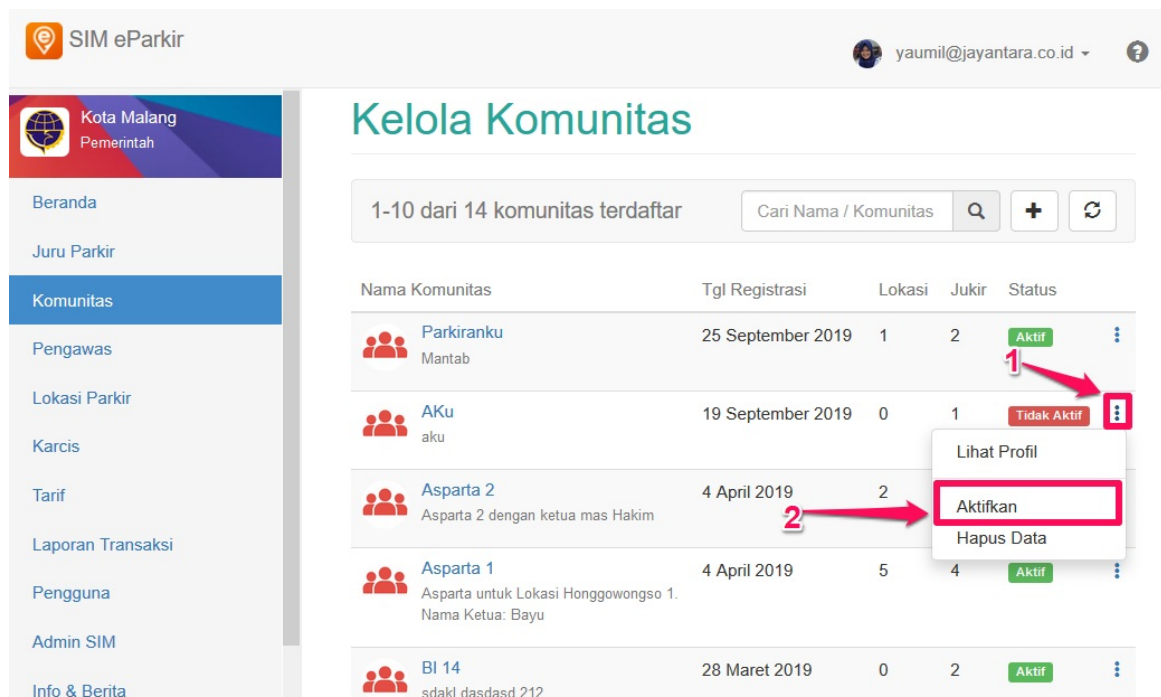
SIM eParkir

yaumil@jayantara.co.id

Kota Malang
Pemerintah

Beranda
Juru Parkir
Komunitas
Pengawas
Lokasi Parkir
Karcis
Tarif
Laporan Transaksi
Pengguna
Admin SIM
Info & Berita

Kelola Komunitas

1-10 dari 14 komunitas terdaftar

Cari Nama / Komunitas

| Nama Komunitas | Tgl Registrasi | Lokasi | Jukir | Status |
|---|---|---|---|---|
| Parkiranku Mantab | 25 September 2019 | 1 | 2 | Aktif |
| AKu aku | 19 September 2019 | 0 | 1 | Tidak Aktif |
| Asparta 2 Asparta 2 dengan ketua mas Hakim | 4 April 2019 | 2 | | |
| Asparta 1 Asparta untuk Lokasi Honggowongso 1. Nama Ketua: Bayu | 4 April 2019 | 5 | 4 | Aktif |
| BI 14 sdakl dasdasd 212 | 28 Maret 2019 | 0 | 2 | Aktif |

1

Lihat Profil

2

Aktifkan
Hapus Data